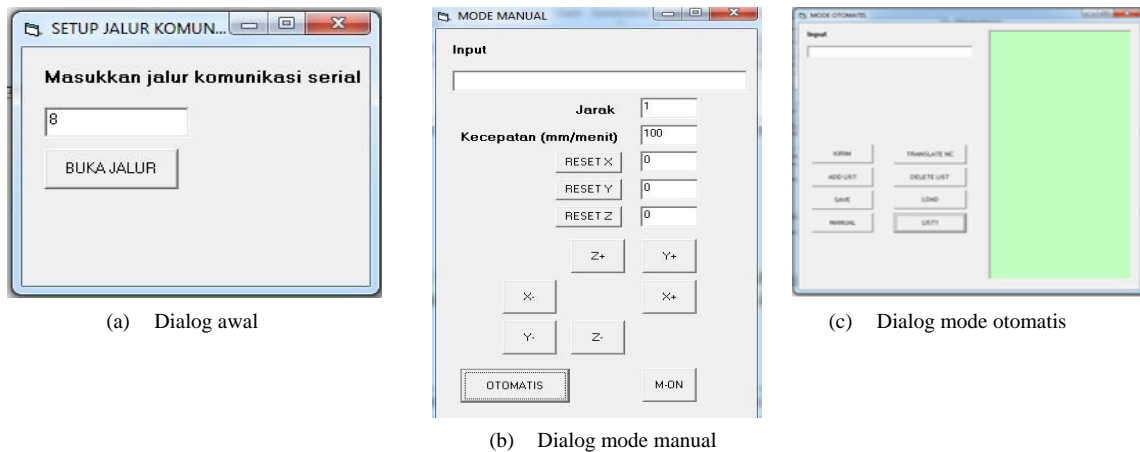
SETUP JALUR KOMUN...

Masukkan jalur komunikasi serial

8

BUKA JALUR

(a) Dialog awal

MODE MANUAL

Input

Jarak 1

Kecepatan (mm/menit) 100

RESET X 0

RESET Y 0

RESET Z 0

Z+ Y+

X- X+

Y- Z-

OTOMATIS M-ON

(b) Dialog mode manual

MODE OTOMATIS

Input

KIRIM TRANSLATE NC

ADD LIST DELETE LIST

SAVE LOAD

MANUAL LIST!

(c) Dialog mode otomatis